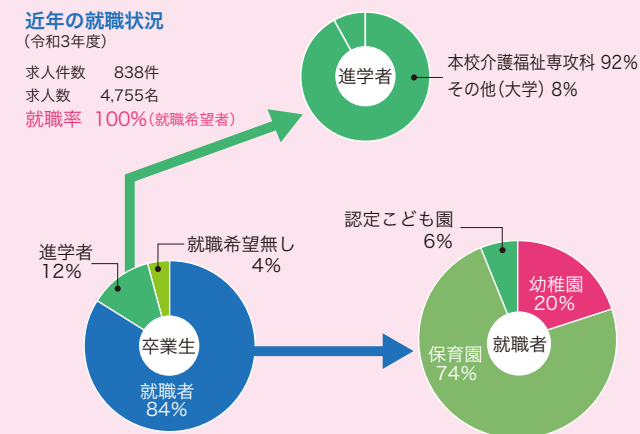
近年の就職状況
（令和3年度）

求人件数　838件
求人数　4,755名
就職率　100%（就職希望者）

進学者

本校介護福祉専攻科 92%
その他（大学）8%

認定こども園
6%

進学者
12%

就職希望無し
4%

幼稚園
20%

卒業生

就職者
84%

就職者

保育園
74%